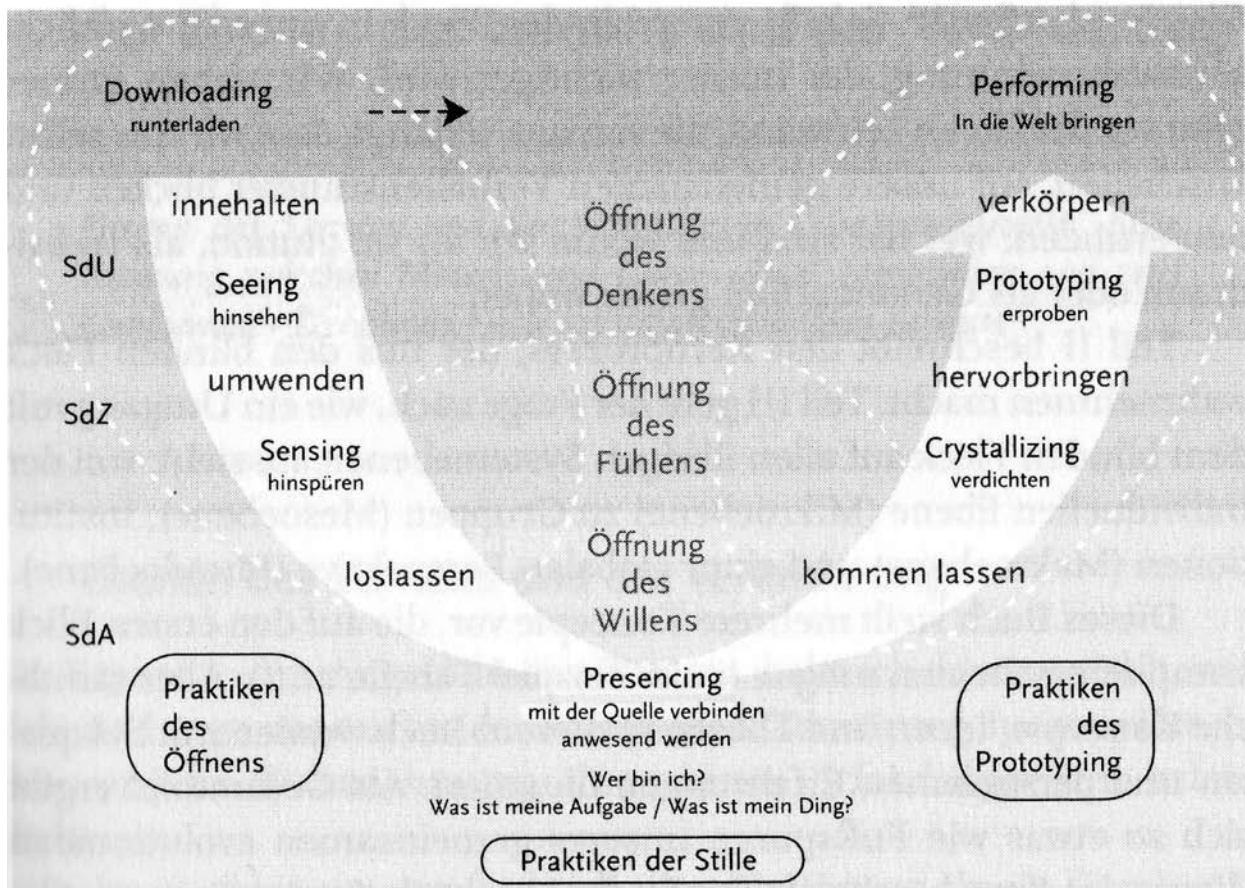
Downloading
runterladen

Performing
In die Welt bringen

innehalten

Öffnung des Denkens

verkörpern

SdU

Seeing
hinsehen

Prototyping
erproben

umwenden

Öffnung des Fühlens

hervorbringen

SdZ

Sensing
hinspüren

Crystallizing
verdichten

Öffnung des Willens

loslassen

kommen lassen

SdA

Praktiken des Öffnens

Presencing
mit der Quelle verbinden
anwesend werden

Praktiken des Prototyping

Wer bin ich?
Was ist meine Aufgabe / Was ist mein Ding?

Praktiken der Stille